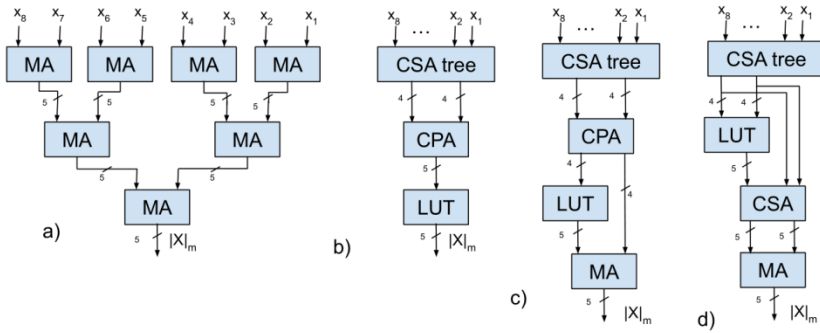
$x_8$ $x_7$ $x_6$ $x_5$ $x_4$ $x_3$ $x_2$ $x_1$
MA MA MA MA
5 5
MA MA
5 5
MA
a)
5 $|X|_m$

$x_8$ … $x_2$ $x_1$
CSA tree
4 4
CPA
5
LUT
b)
5 $|X|_m$

$x_8$ … $x_2$ $x_1$
CSA tree
4 4
CPA
4 4
LUT
5
MA
c)
5 $|X|_m$

$x_8$ … $x_2$ $x_1$
CSA tree
4
LUT
5
CSA
5 5
MA
d)
5 $|X|_m$